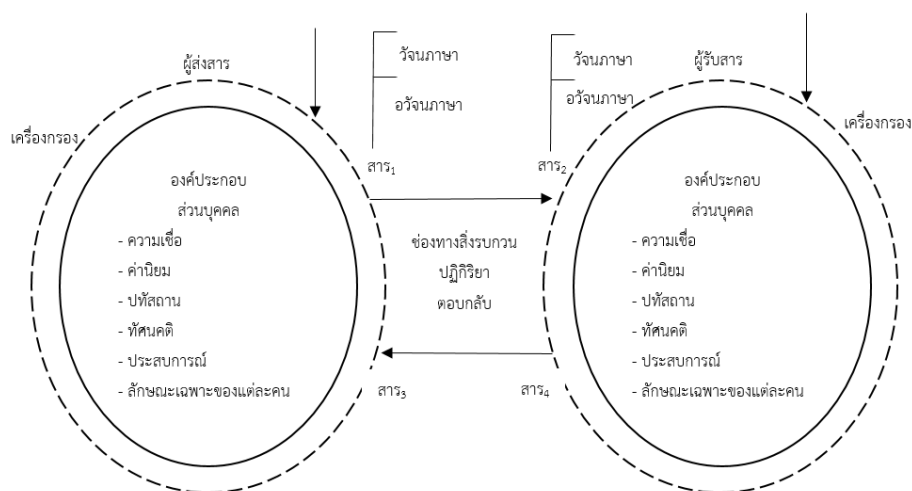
ผู้ส่งสาร

เครื่องกรอง

วัจนภาษา

อวัจนภาษา

สาร$_1$

องค์ประกอบ
ส่วนบุคคล
- ความเชื่อ
- ค่านิยม
- ปทัสถาน
- ทัศนคติ
- ประสบการณ์
- ลักษณะเฉพาะของแต่ละคน

สาร$_3$

ช่องทางสิ่งรบกวน
ปฏิกิริยา
ตอบกลับ

วัจนภาษา

อวัจนภาษา

ผู้รับสาร

เครื่องกรอง

สาร$_2$

องค์ประกอบ
ส่วนบุคคล
- ความเชื่อ
- ค่านิยม
- ปทัสถาน
- ทัศนคติ
- ประสบการณ์
- ลักษณะเฉพาะของแต่ละคน

สาร$_4$